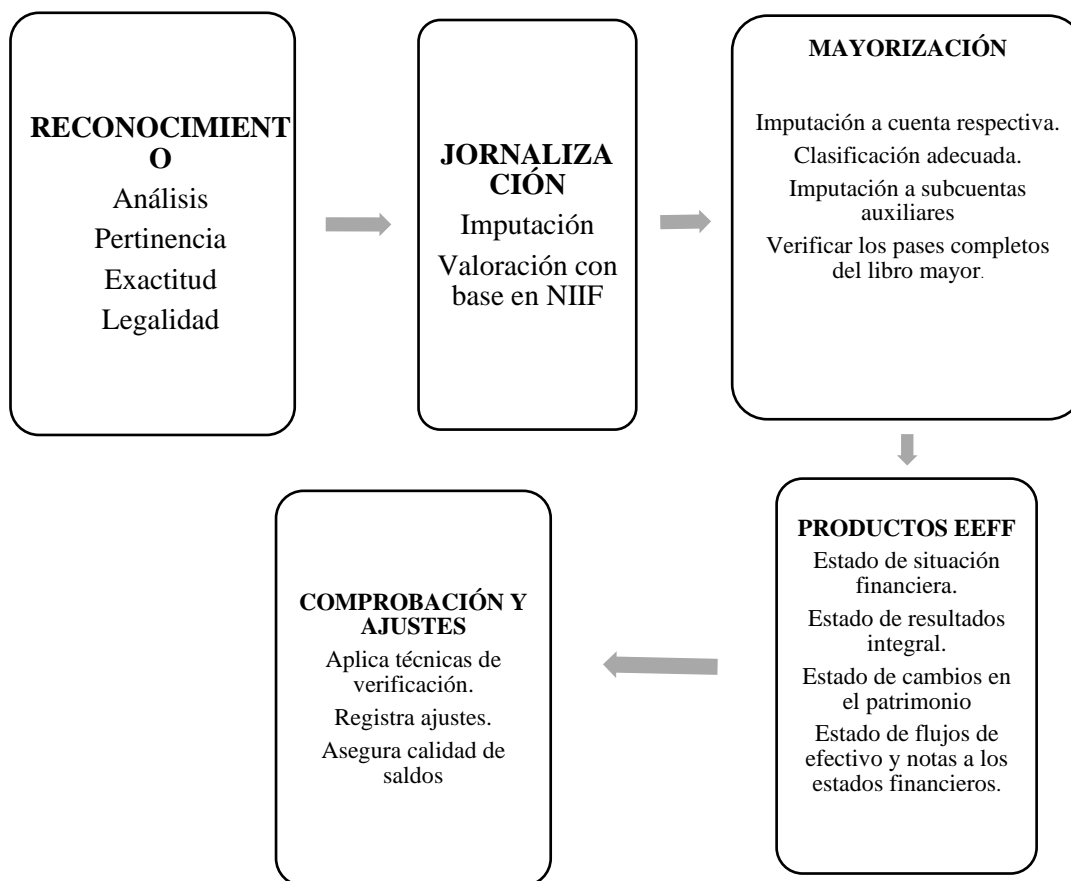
RECONOCIMIENTO
Análisis
Pertinencia
Exactitud
Legalidad

JORNALIZACIÓN
Imputación
Valoración con base en NIIF

MAYORIZACIÓN

Imputación a cuenta respectiva.
Clasificación adecuada.
Imputación a subcuentas auxiliares
Verificar los pases completos del libro mayor.

PRODUCTOS EEFF
Estado de situación financiera.
Estado de resultados integral.
Estado de cambios en el patrimonio
Estado de flujos de efectivo y notas a los estados financieros.

COMPROBACIÓN Y AJUSTES
Aplica técnicas de verificación.
Registra ajustes.
Asegura calidad de saldos